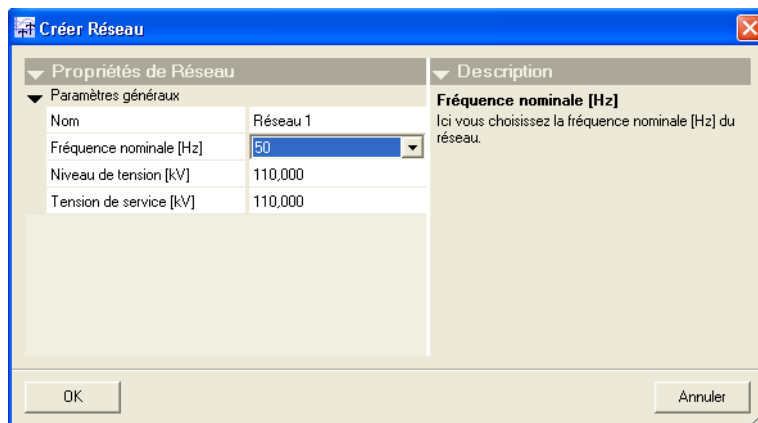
Créer Réseau

Propriétés de Réseau

Paramètres généraux

| Nom | Réseau 1 |
|---|---|
| Fréquence nominale [Hz] | 50 |
| Niveau de tension [kV] | 110,000 |
| Tension de service [kV] | 110,000 |

Description

Fréquence nominale [Hz]

Ici vous choisissez la fréquence nominale [Hz] du réseau.

OK

Annuler